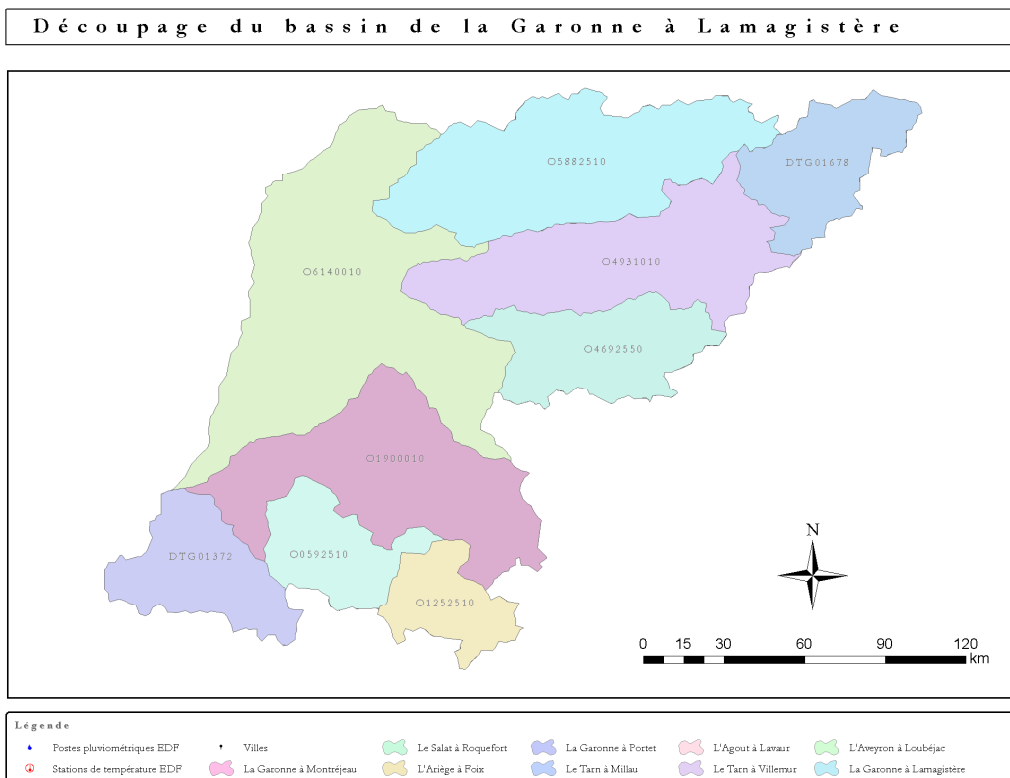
Découpage du bassin de la Garonne à Lamagistère

5882510

DTG01678

6140010

4931010

4692550

1900010

DTG01372

0592510

1252510

N

0 15 30 60 90 120 km

Légende

Postes pluviométriques EDF
Stations de température EDF
Villes
La Garonne à Montréjeau
Le Salat à Roquefort
L'Ariège à Foix
La Garonne à Portet
Le Tarn à Millau
L'Agout à Lavaur
Le Tarn à Villemur
L'Aveyron à Loubéjac
La Garonne à Lamagistère